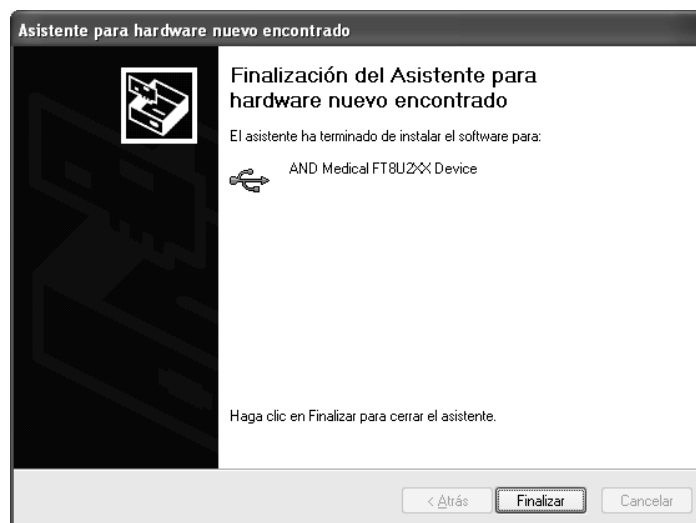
Asistente para hardware nuevo encontrado

Finalización del Asistente para hardware nuevo encontrado

El asistente ha terminado de instalar el software para:

AND Medical FT8U2XX Device

Haga clic en Finalizar para cerrar el asistente.

< Atrás

Finalizar

Cancelar